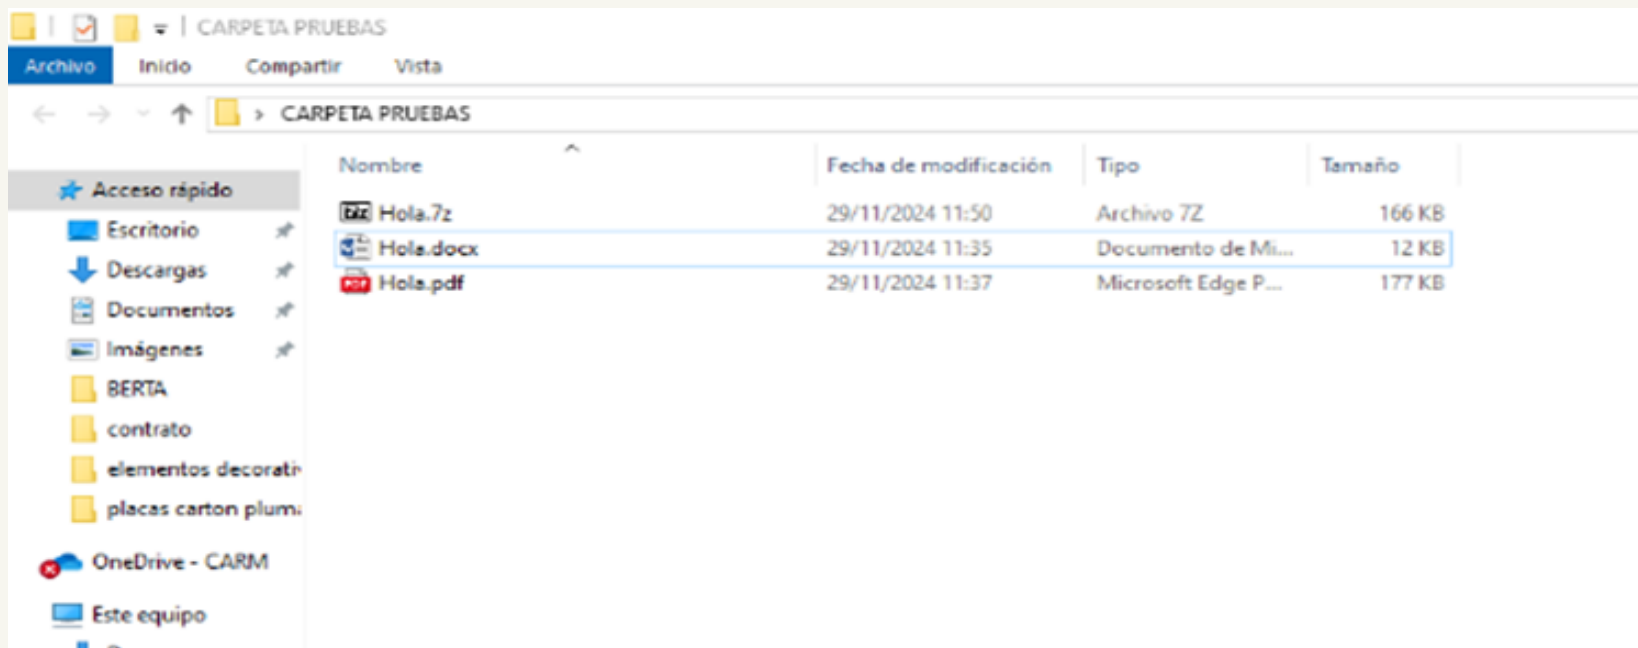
CARPETA PRUEBAS

Archivo Inicio Compartir Vista

› CARPETA PRUEBAS

Acceso rápido
Escritorio
Descargas
Documentos
Imágenes
BERTA
contrato
elementos decorati
placas carton plum
OneDrive - CARM
Este equipo

| Nombre | Fecha de modificación | Tipo | Tamaño |
|---|---|---|---|
| Hola.7z | 29/11/2024 11:50 | Archivo 7Z | 166 KB |
| Hola.docx | 29/11/2024 11:35 | Documento de Mi... | 12 KB |
| Hola.pdf | 29/11/2024 11:37 | Microsoft Edge P... | 177 KB |